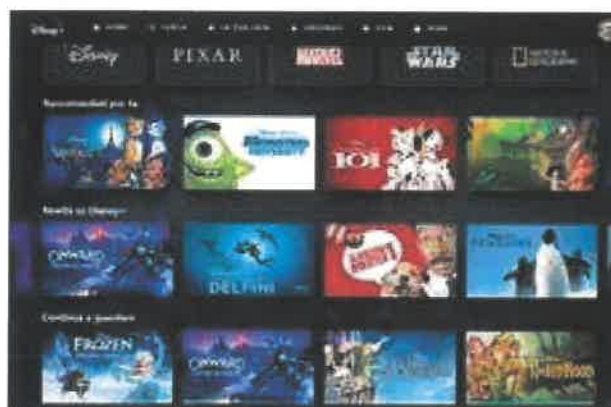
Disney+ HOME CERCA LA TUA LISTA ORIGINALI FILM SERIE

Disney PIXAR MARVEL STAR WARS NATIONAL GEOGRAPHIC

Raccomandati per te

Monsters University

101

Novità su Disney+

ONWARD

DELFINI

Pinguini

Continua a guardare

FROZEN

ONWARD

Robin Hood